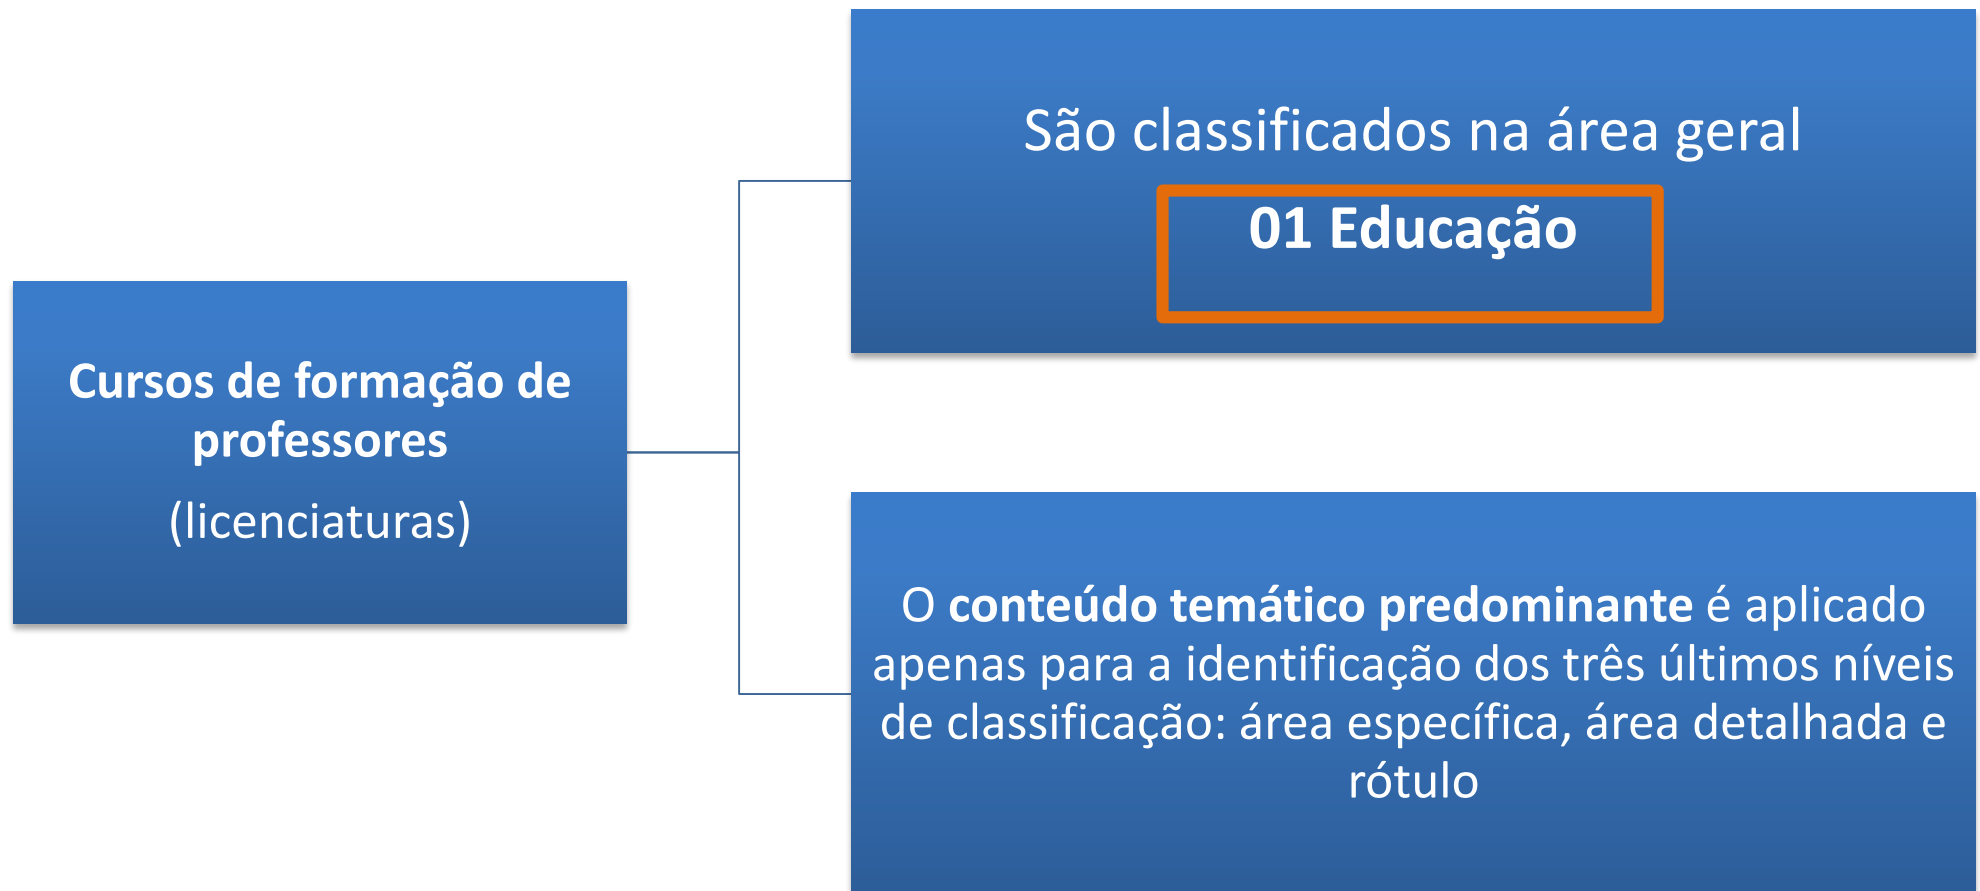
Cursos de formação de professores
(licenciaturas)

São classificados na área geral
01 Educação

O conteúdo temático predominante é aplicado apenas para a identificação dos três últimos níveis de classificação: área específica, área detalhada e rótulo